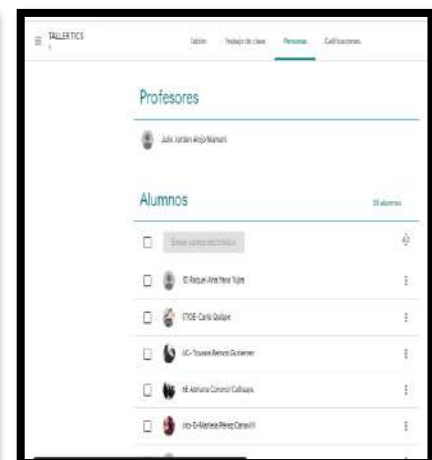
TALLERTICS

Tablón Trabajo de clase Personas Calificaciones

Profesores

Julio Jordan Alejo Mamani

Alumnos

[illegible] alumnos

Enviar correo electrónico

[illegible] Raquel Ana Yana Yujra

5TOE-Carla Quispe

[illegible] Yovana Benza Gutierrez

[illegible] Adriana Condori Callisaya

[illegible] Marleia Pérez Canavill